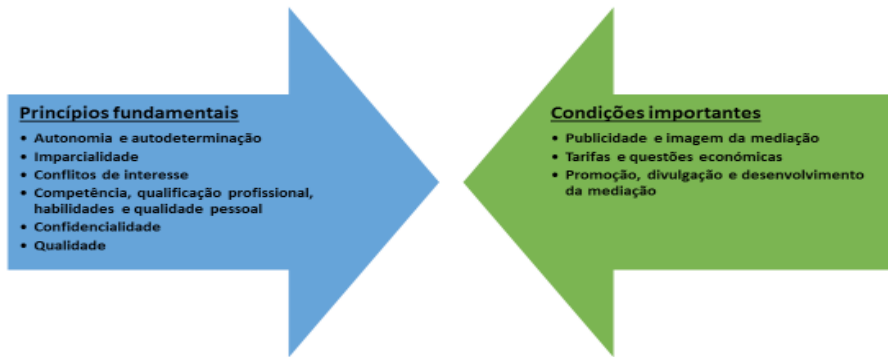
Princípios fundamentais

- Autonomia e autodeterminação
- Imparcialidade
- Conflitos de interesse
- Competência, qualificação profissional, habilidades e qualidade pessoal
- Confidencialidade
- Qualidade

Condições importantes

- Publicidade e imagem da mediação
- Tarifas e questões económicas
- Promoção, divulgação e desenvolvimento da mediação